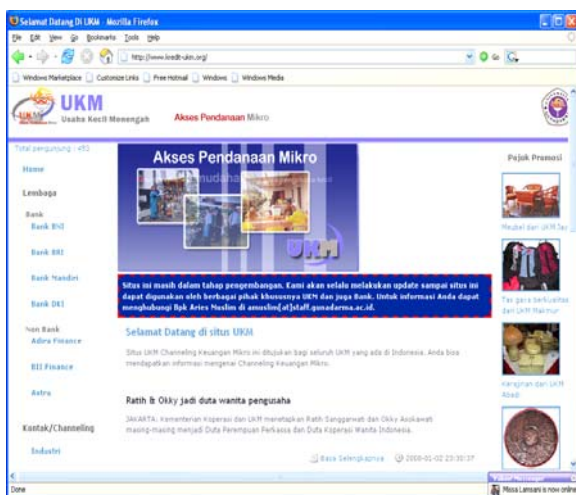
Selamat Datang Di UKM - Mozilla Firefox

File Edit View Go Bookmarks Tools Help

http://www.kredit-ukm.org/

Windows Marketplace Customize Links Free Hotmail Windows Windows Media

UKM
Usaha Kecil Menengah

Akses Pendanaan Mikro

Total pengunjung : 453

Home

Lembaga

Bank
Bank BNI

Bank BRI

Bank Mandiri

Bank DKI

Non Bank
Adira Finance

BII Finance

Astra

Kontak/Channeling

Industri

Akses Pendanaan Mikro

mudaha

UKM

Situs ini masih dalam tahap pengembangan. Kami akan selalu melakukan update sampai situs ini dapat digunakan oleh berbagai pihak khususnya UKM dan juga Bank. Untuk informasi Anda dapat menghubungi Bpk Aries Muslim di amuslim[at]staff.gunadarma.ac.id.

Selamat Datang di situs UKM

Situs UKM Channeling Keuangan Mikro ini ditujukan bagi seluruh UKM yang ada di Indonesia. Anda bisa mendapatkan informasi mengenai Channeling Keuangan Mikro.

Ratih & Okky jadi duta wanita pengusaha

JAKARTA: Kementerian Koperasi dan UKM menetapkan Ratih Sanggarwati dan Okky Asokawati masing-masing menjadi Duta Perempuan Perkasa dan Duta Koperasi Wanita Indonesia.

Baca Selengkapnya 2008-01-02 23:30:37

Pojok Promosi

Meubel dari UKM Tas

Tas gaya berkualitas dari UKM Makmur

Kerajinan dari UKM Abadi

Done

Missa Lensani is now online